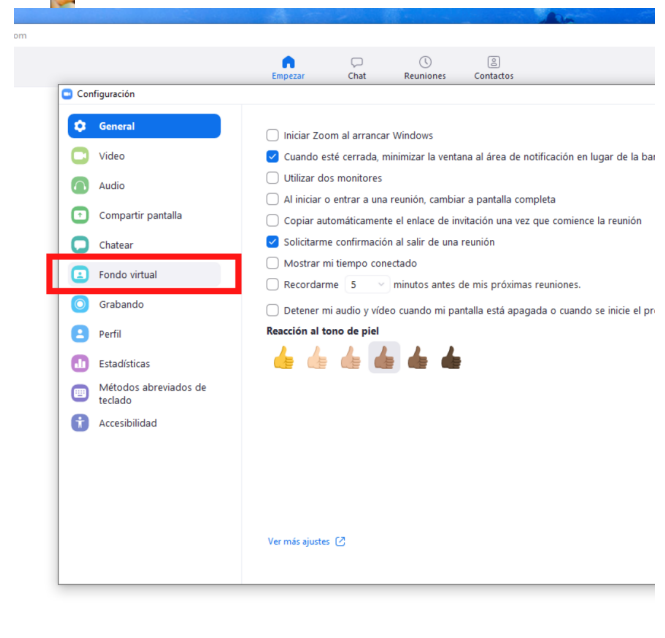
om

Empezar
Chat
Reuniones
Contactos

Configuración

General
Video
Audio
Compartir pantalla
Chatear
Fondo virtual
Grabando
Perfil
Estadísticas
Métodos abreviados de teclado
Accesibilidad

Iniciar Zoom al arrancar Windows
Cuando esté cerrada, minimizar la ventana al área de notificación en lugar de la bar
Utilizar dos monitores
Al iniciar o entrar a una reunión, cambiar a pantalla completa
Copiar automáticamente el enlace de invitación una vez que comience la reunión
Solicitarme confirmación al salir de una reunión
Mostrar mi tiempo conectado
Recordarme 5 minutos antes de mis próximas reuniones.
Detener mi audio y vídeo cuando mi pantalla está apagada o cuando se inicie el pr

Reacción al tono de piel

Ver más ajustes